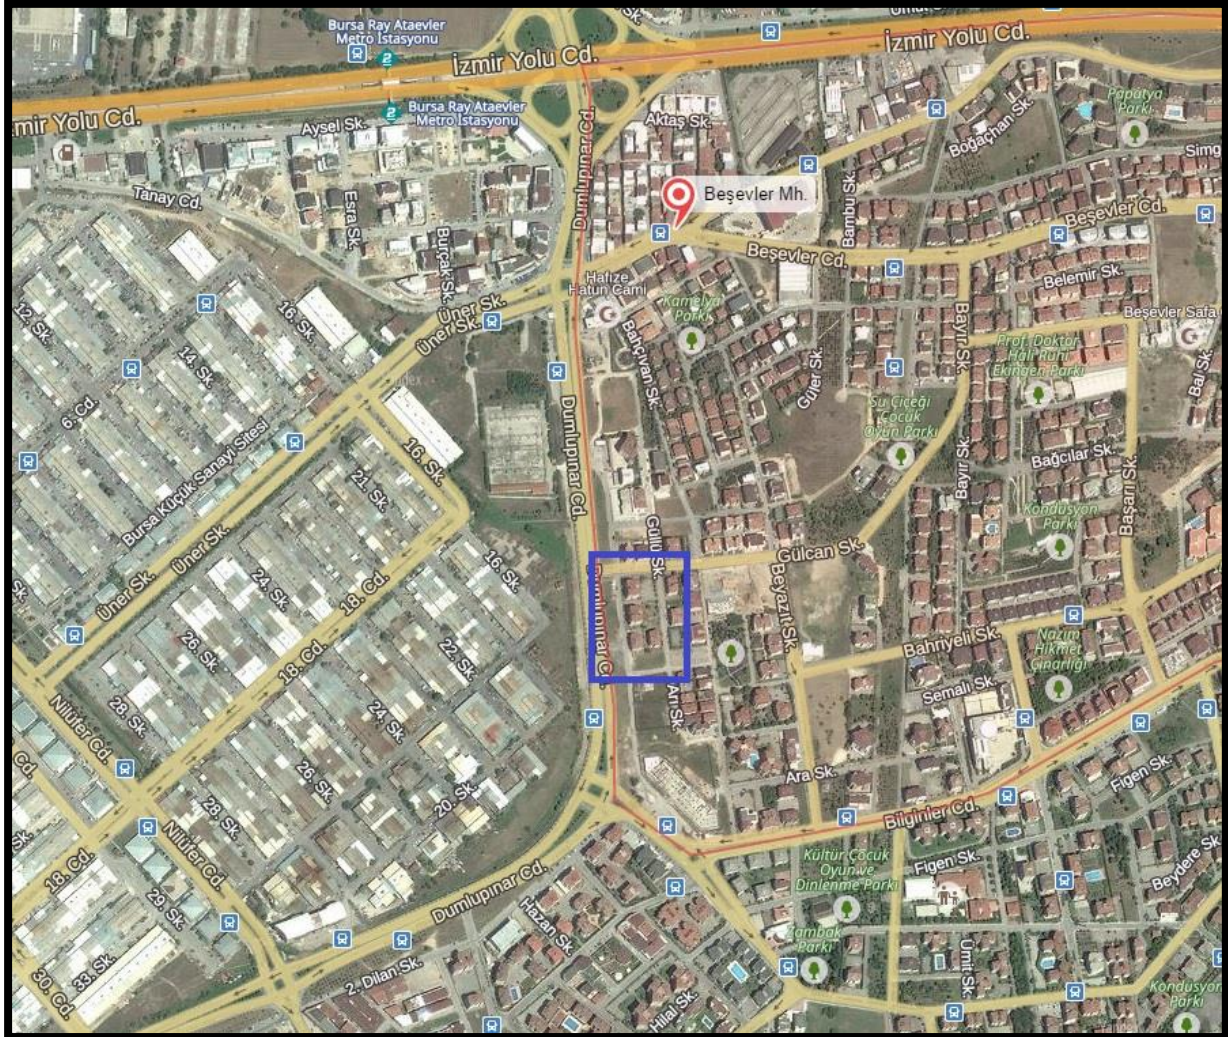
Bursa Ray Ataevler Metro İstasyonu
İzmir Yolu Cd.
İzmir Yolu Cd.
İzmir Yolu Cd.
Bursa Ray Ataevler Metro İstasyonu
Aysel Sk.
Aktaş Sk.
Papatya Parkı
Boğaçhan Sk.
Simg
Dumlupınar Cd.
Beşevler Mh.
Bambu Sk.
Beşevler Cd.
Tanay Cd.
Esra Sk.
Burçak Sk.
Beşevler Cd.
Belemir Sk.
Hafize Hatun Camii
Kamelya Parkı
Beşevler Safa
Üner Sk.
Üner Sk.
12. Sk.
16. Sk.
Bahçıvan Sk.
Prof. Doktor Hali Ruhi Ekingen Parkı
14. Sk.
Güler Sk.
Bayır Sk.
Bal Sk.
6. Cd.
Dumlupınar Cd.
Su Çiçeği Çocuk Oyun Parkı
16. Sk.
Bayır Sk.
Bağcılar Sk.
Bursa Küçük Sanayi Sitesi
21. Sk.
Başarı Sk.
Kondüsyon Parkı
Üner Sk.
Üner Sk.
Gülü Sk.
Gülcan Sk.
16. Sk.
24. Sk.
Dumlupınar Cd.
18. Cd.
Beyazıt Sk.
Sk.
26. Sk.
22. Sk.
Bahriyeli Sk.
Nazım Hikmet Çınarlığı
18. Cd.
Arı Sk.
Semali Sk.
28. Sk.
Nilüfer Cd.
24. Sk.
26. Sk.
Ara Sk.
20. Sk.
Figen Sk.
Bilginler Cd.
28. Sk.
Sk.
Beydere Sk.
Kültür Çocuk Oyun ve Dinlenme Parkı
Figen Sk.
Nilüfer Cd.
18. Cd.
29. Sk.
Dumlupınar Cd.
Hazan Sk.
Zambak Parkı
Ümit Sk.
33. Sk.
2. Dilan Sk.
Kondüsyon Parkı
30. Cd.
Hilal Sk.
Cd.